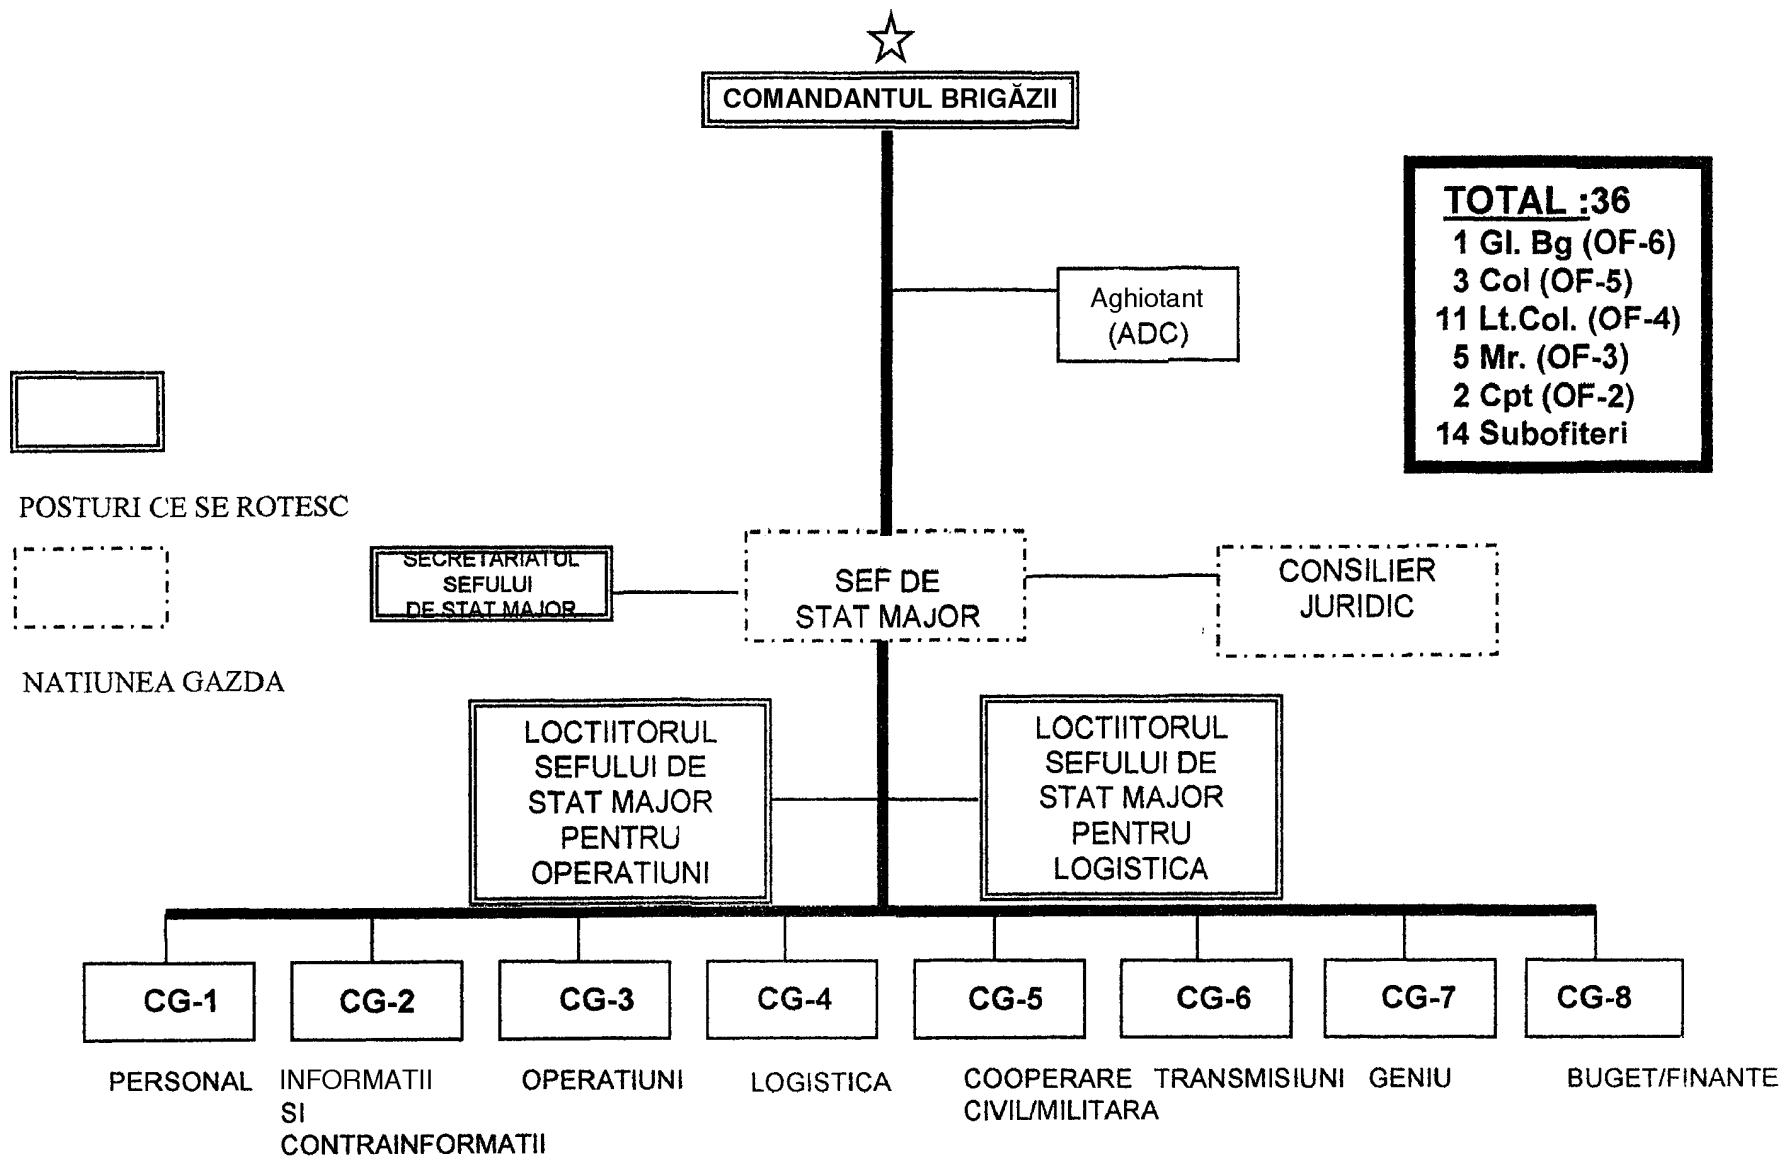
COMANDANTUL BRIGĂZII

TOTAL :36
1 Gl. Bg (OF-6)
3 Col (OF-5)
11 Lt.Col. (OF-4)
5 Mr. (OF-3)
2 Cpt (OF-2)
14 Subofiteri

Aghiotant (ADC)

POSTURI CE SE ROTESC

NATIUNEA GAZDA

SECRETARIATUL SEFULUI DE STAT MAJOR

SEF DE STAT MAJOR

CONSILIER JURIDIC

LOCTIITORUL SEFULUI DE STAT MAJOR PENTRU OPERATIUNI

LOCTIITORUL SEFULUI DE STAT MAJOR PENTRU LOGISTICA

CG-1
PERSONAL

CG-2
INFORMATII SI CONTRAINFORMATII

CG-3
OPERATIUNI

CG-4
LOGISTICA

CG-5
COOPERARE CIVIL/MILITARA

CG-6
TRANSMISIUNI

CG-7
GENIU

CG-8
BUGET/FINANTE